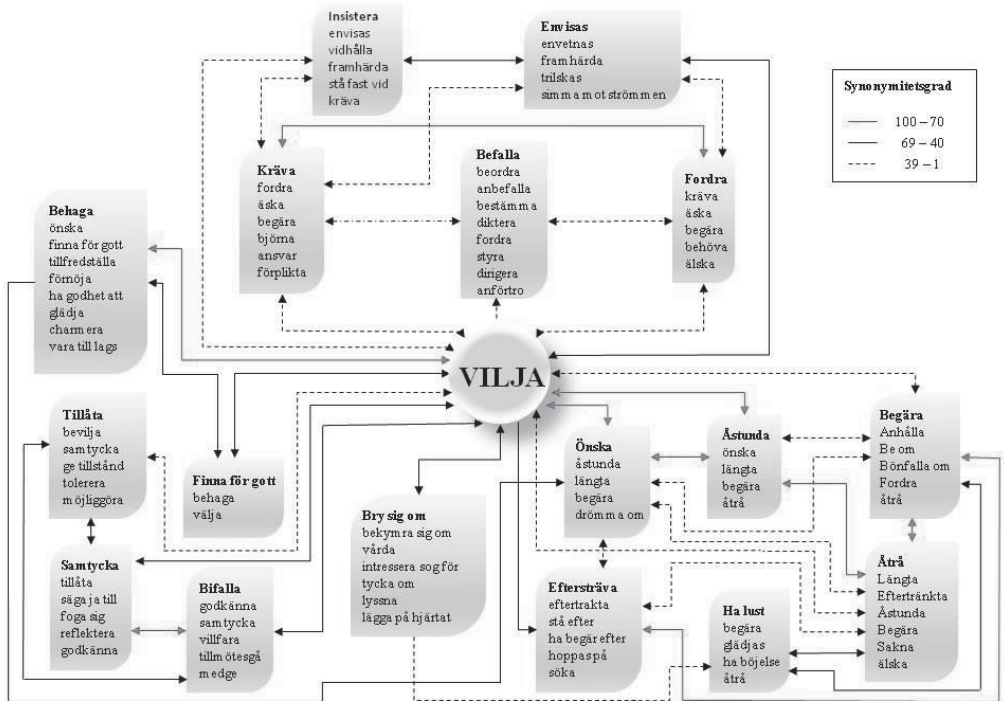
Insistera
envisas
vidhålla
framhärda
stå fast vid
kräva

Envisas
envetnas
framhärda
trilskas
simma mot strömmen

Synonymitetsgrad
100 – 70
69 – 40
39 – 1

Kräva
fordra
äska
begära
björna
ansvar
förplikta

Befalla
beordra
anbefalla
bestämma
diktera
fordra
styra
dirigera
anförtro

Fordra
kräva
äska
begära
behöva
älska

Behaga
önska
finna för gott
tillfredställa
förnöja
ha godhet att
glädja
charmera
vara till lags

VILJA

Tillåta
bevilja
samtycka
ge tillstånd
tolerera
möjliggöra

Finna för gott
behaga
välja

Bry sig om
bekymra sig om
vårda
intressera sog för
tycka om
lyssna
lägga på hjärtat

Önska
åstunda
längta
begära
drömma om

Åstunda
önska
längta
begära
åtrå

Begära
Anhålla
Be om
Bönfalla om
Fordra
åtrå

Samtycka
tillåta
säga ja till
foga sig
reflektera
godkänna

Bifalla
godkänna
samtycka
villfara
tillmötesgå
medge

Eftersträva
eftertrakta
stå efter
ha begär efter
hoppaspå
söka

Ha lust
begära
glädjas
ha böjelse
åtrå

Åtrå
Längta
Eftertränkta
Åstunda
Begära
Sakna
älska